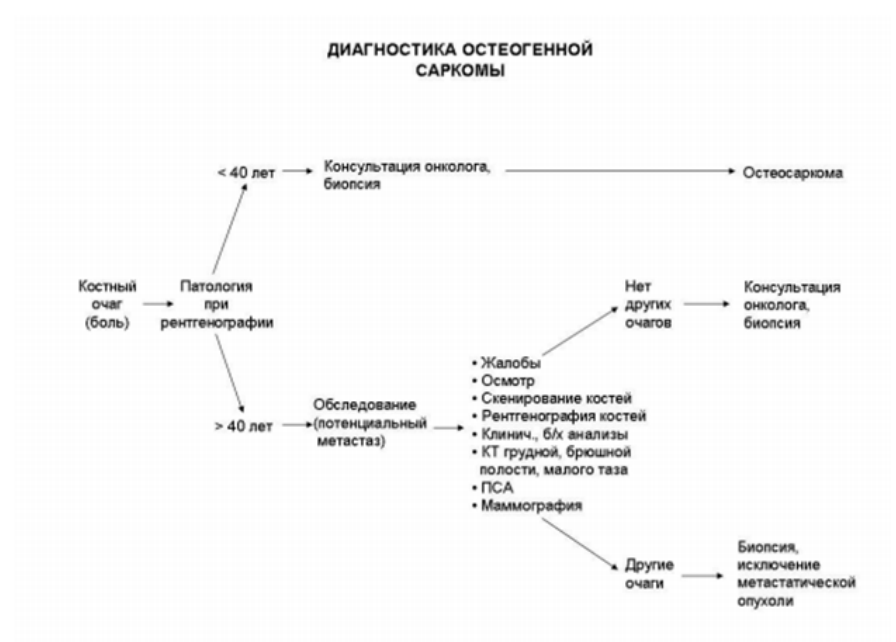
ДИАГНОСТИКА ОСТЕОГЕННОЙ САРКОМЫ

Костный очаг (боль)

Патология при рентгенографии

< 40 лет

Консультация онколога, биопсия

Остеосаркома

> 40 лет

Обследование (потенциальный метастаз)

• Жалобы
• Осмотр
• Скенирование костей
• Рентгенография костей
• Клинич., б/х анализы
• КТ грудной, брюшной полости, малого таза
• ПСА
• Маммография

Нет других очагов

Консультация онколога, биопсия

Другие очаги

Биопсия, исключение метастатической опухоли